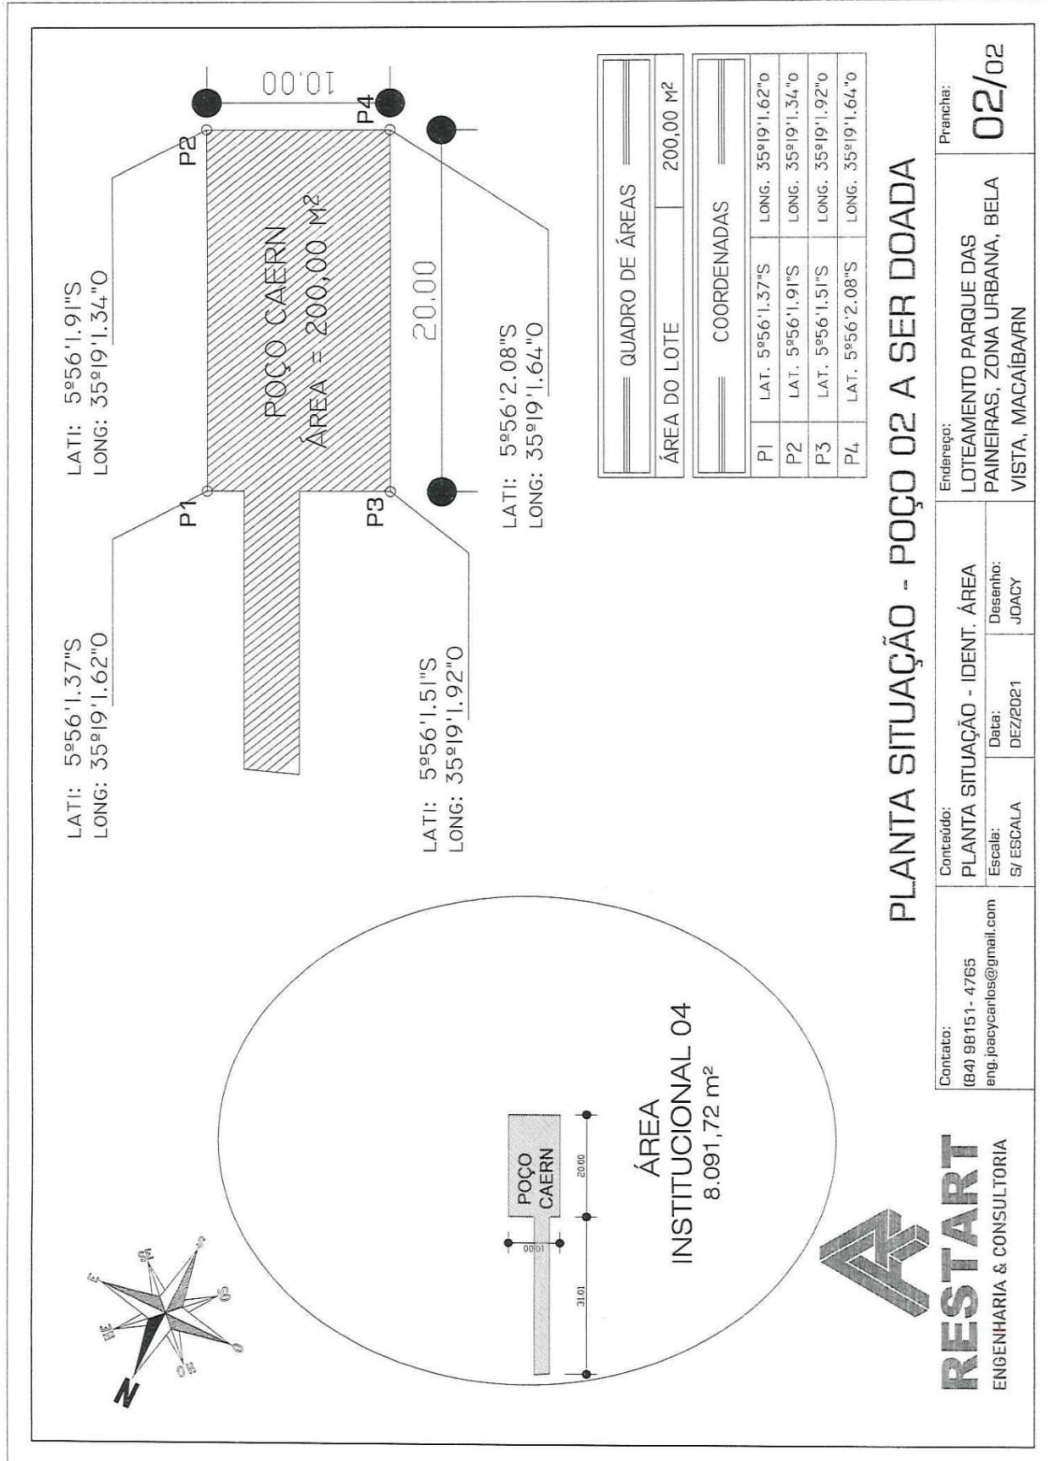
LATI: 5º56'1.37"S
LONG: 35º19'1.62"O

LATI: 5º56'1.91"S
LONG: 35º19'1.34"O

P1

P2

P3

P4

POÇO CAERN
ÁREA = 200,00 M²

20.00

10.00

LATI: 5º56'1.51"S
LONG: 35º19'1.92"O

LATI: 5º56'2.08"S
LONG: 35º19'1.64"O

QUADRO DE ÁREAS

| ÁREA DO LOTE | 200,00 M² |
|---|---|

COORDENADAS

| P1 | LAT. 5º56'1.37"S | LONG. 35º19'1.62"O |
|---|---|---|
| P2 | LAT. 5º56'1.91"S | LONG. 35º19'1.34"O |
| P3 | LAT. 5º56'1.51"S | LONG. 35º19'1.92"O |
| P4 | LAT. 5º56'2.08"S | LONG. 35º19'1.64"O |

PLANTA SITUAÇÃO - POÇO 02 A SER DOADA

N

POÇO CAERN

10.00

20.00

31.01

ÁREA
INSTITUCIONAL 04
8.091,72 m²

RESTART
ENGENHARIA & CONSULTORIA

Contato:
(84) 98151-4765
eng.joacycarlos@gmail.com

Conteúdo:
PLANTA SITUAÇÃO - IDENT. ÁREA

Escala:
S/ ESCALA

Data:
DEZ/2021

Desenho:
JOACY

Endereço:
LOTEAMENTO PARQUE DAS PAINEIRAS, ZONA URBANA, BELA VISTA, MACAÍBA/RN

Prancha:
02/02